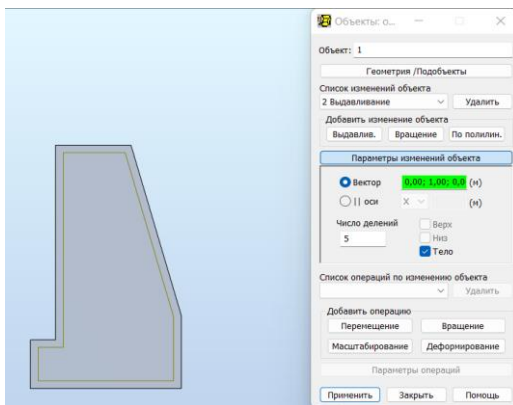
Объекты: о...

Объект: 1

Геометрия /Подобъекты

Список изменений объекта

2 Выдавливание

Удалить

Добавить изменение объекта

Выдавлив.

Вращение

По полилин.

Параметры изменений объекта

Вектор

0,00; 1,00; 0,0

(м)

|| оси

X

(м)

Число делений

5

Верх

Низ

Тело

Список операций по изменению объекта

Удалить

Добавить операцию

Перемещение

Вращение

Масштабирование

Деформирование

Параметры операций

Применить

Закрыть

Помощь